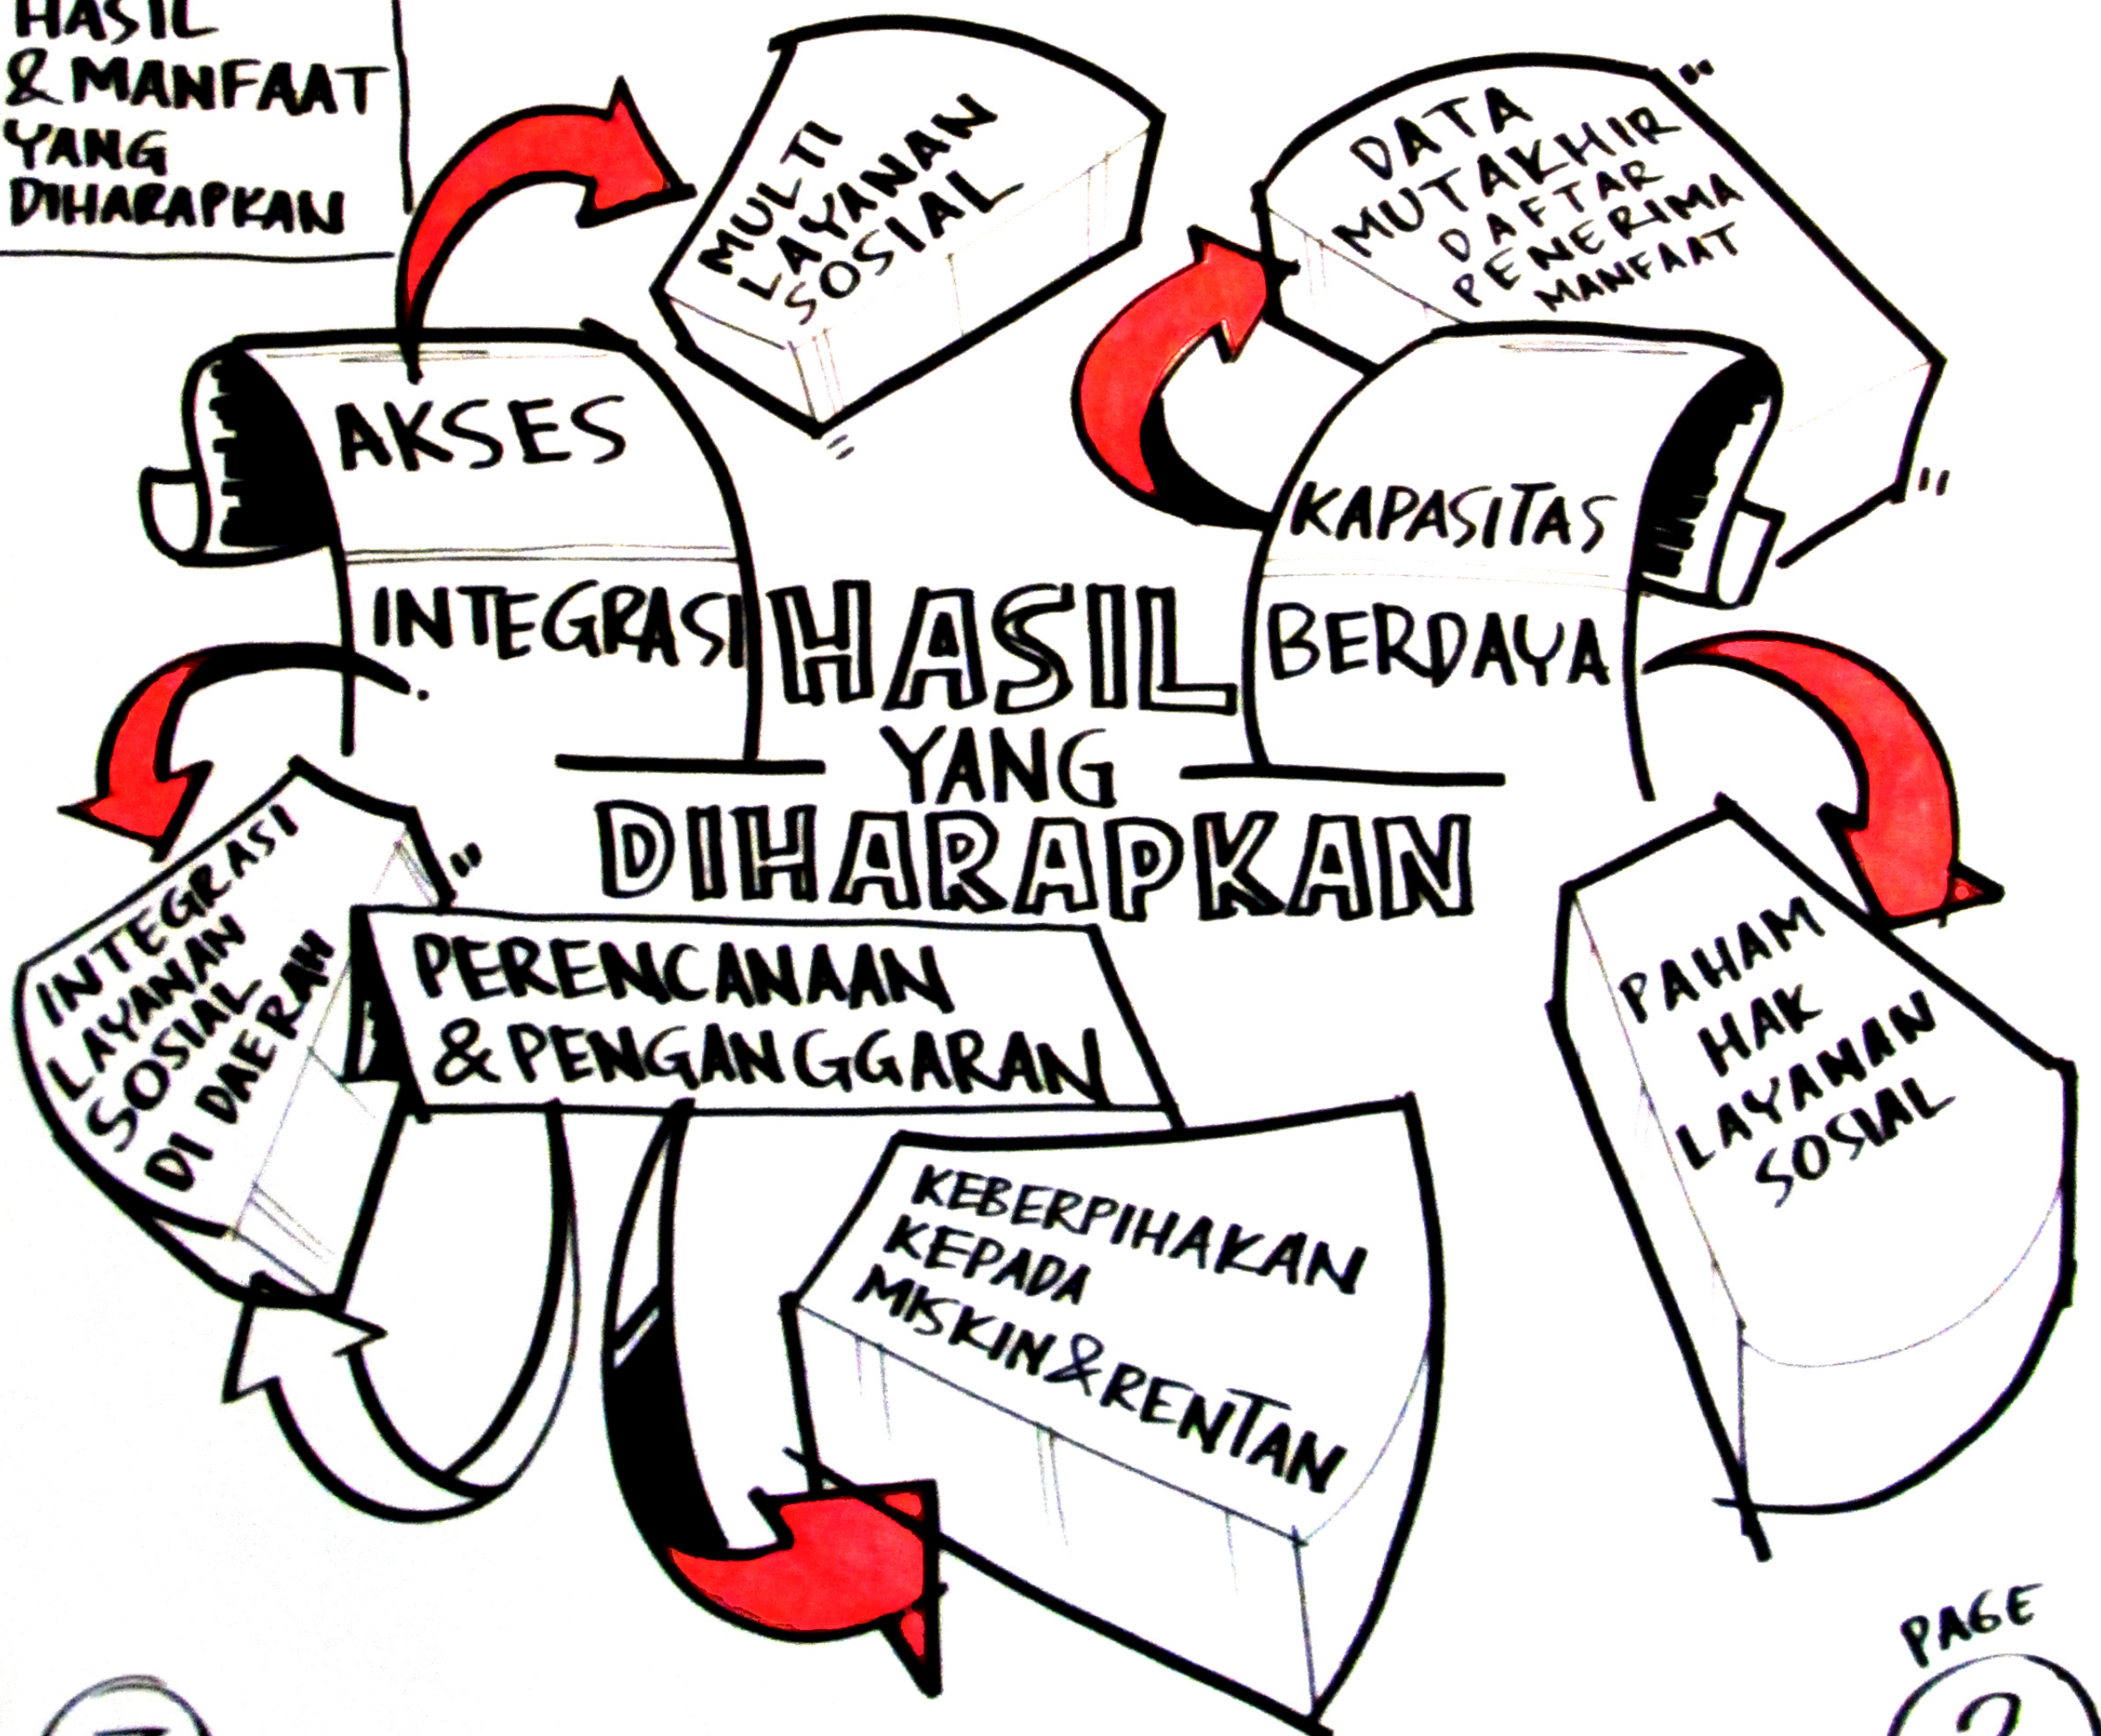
HASIL & MANFAAT YANG DIHARAPKAN

MULTI LAYANAN SOSIAL

DATA MUTAKHIR DAFTAR PENERIMA MANFAAT

AKSES

INTEGRASI

KAPASITAS

BERDAYA

HASIL YANG DIHARAPKAN

INTEGRASI LAYANAN SOSIAL DI DAERAH

PERENCANAAN & PENGANGGARAN

PAHAM HAK LAYANAN SOSIAL

KEBERPIHAKAN KEPADA MISKIN & RENTAN

PAGE